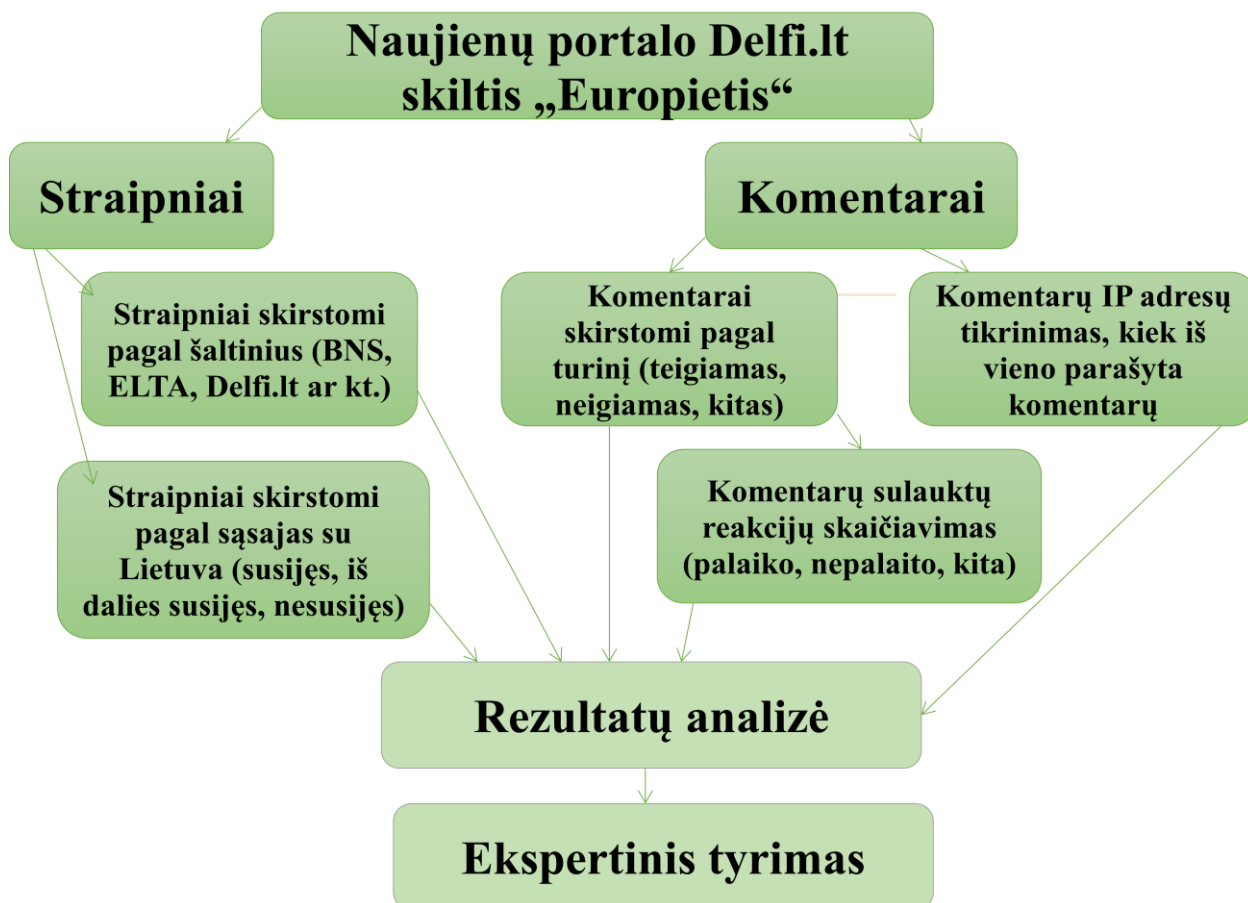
Naujienų portalo Delfi.lt skiltis „Europietis“

Straipniai

Komentarai

Straipniai skirstomi pagal šaltinius (BNS, ELTA, Delfi.lt ar kt.)

Straipniai skirstomi pagal sąsajas su Lietuva (susijęs, iš dalies susijęs, nesusijęs)

Komentarai skirstomi pagal turinį (teigiamas, neigiamas, kitas)

Komentarų IP adresų tikrinimas, kiek iš vieno parašyta komentarų

Komentarų sulauktų reakcijų skaičiavimas (palaiko, nepalaito, kita)

Rezultatų analizė

Ekspertinis tyrimas